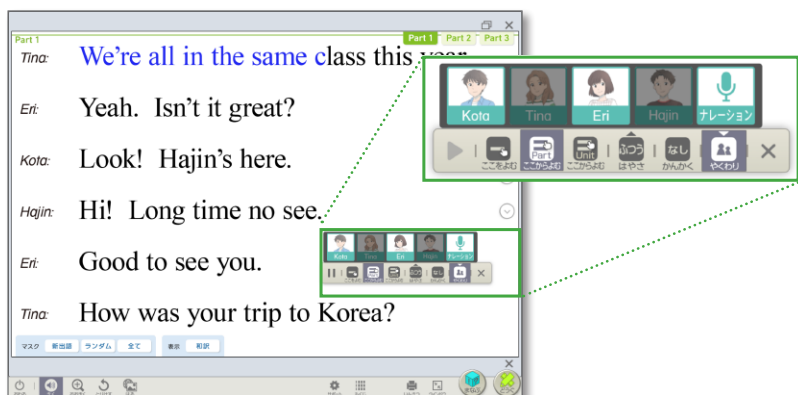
Part 1

Part 1 Part 2 Part 3

Tina: We're all in the same class this year.

Eri: Yeah. Isn't it great?

Kota: Look! Hajin's here.

Hajin: Hi! Long time no see.

Eri: Good to see you.

Tina: How was your trip to Korea?

Kota Tina Eri Hajin ナレーション

ここをよむ Part ここからよむ Unit ここからよむ ふつう はやさ なし かんかく やくわり

マスク 新出語 ランダム 全て 表示 和訳